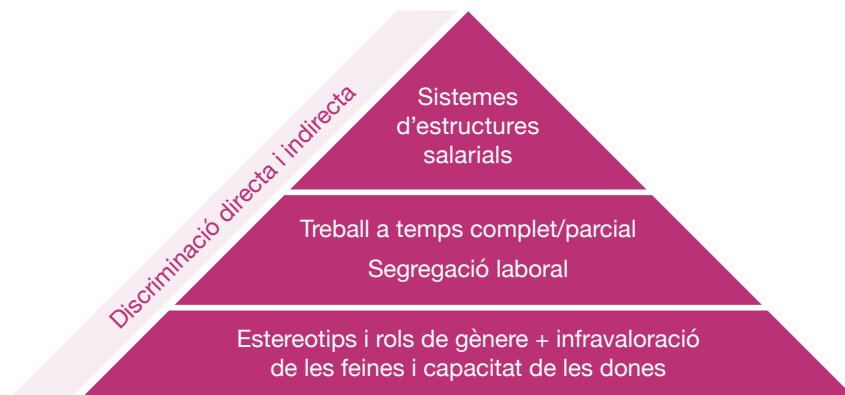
Discriminació directa i indirecta

Sistemes d’estructures salarials

Treball a temps complet/parcial

Segregació laboral

Estereotips i rols de gènere + infravaloració de les feines i capacitat de les dones